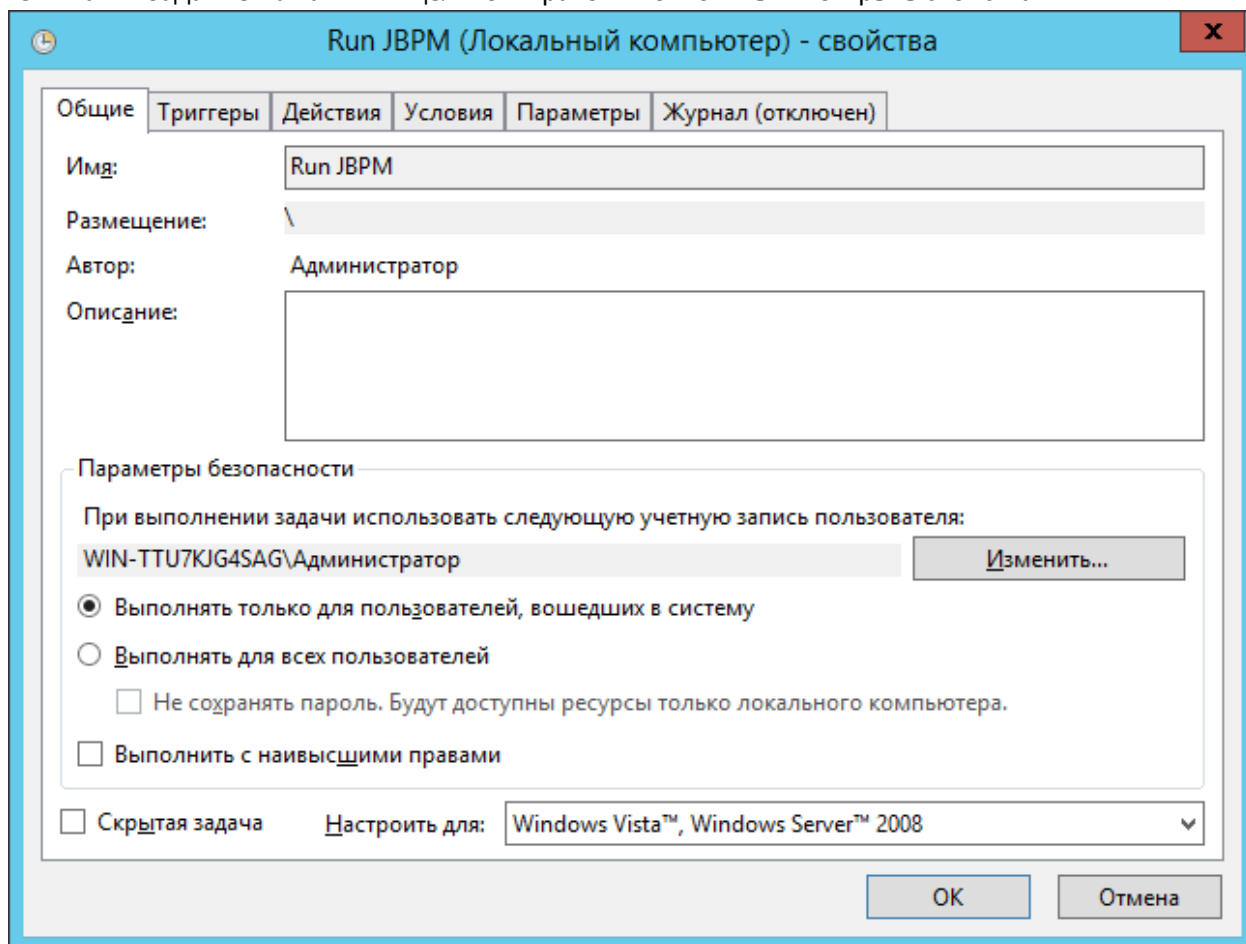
Run JBPM (Локальный компьютер) - свойства

x

Общие | Триггеры | Действия | Условия | Параметры | Журнал (отключен)

Имя: Run JBPM

Размещение: \

Автор: Администратор

Описание:

Параметры безопасности

При выполнении задачи использовать следующую учетную запись пользователя:

WIN-TTU7KJG4SAG\Администратор

Изменить...

Выполнять только для пользователей, вошедших в систему

Выполнять для всех пользователей

Не сохранять пароль. Будут доступны ресурсы только локального компьютера.

Выполнить с наивысшими правами

Скрытая задача

Настроить для: Windows Vista™, Windows Server™ 2008

OK

Отмена